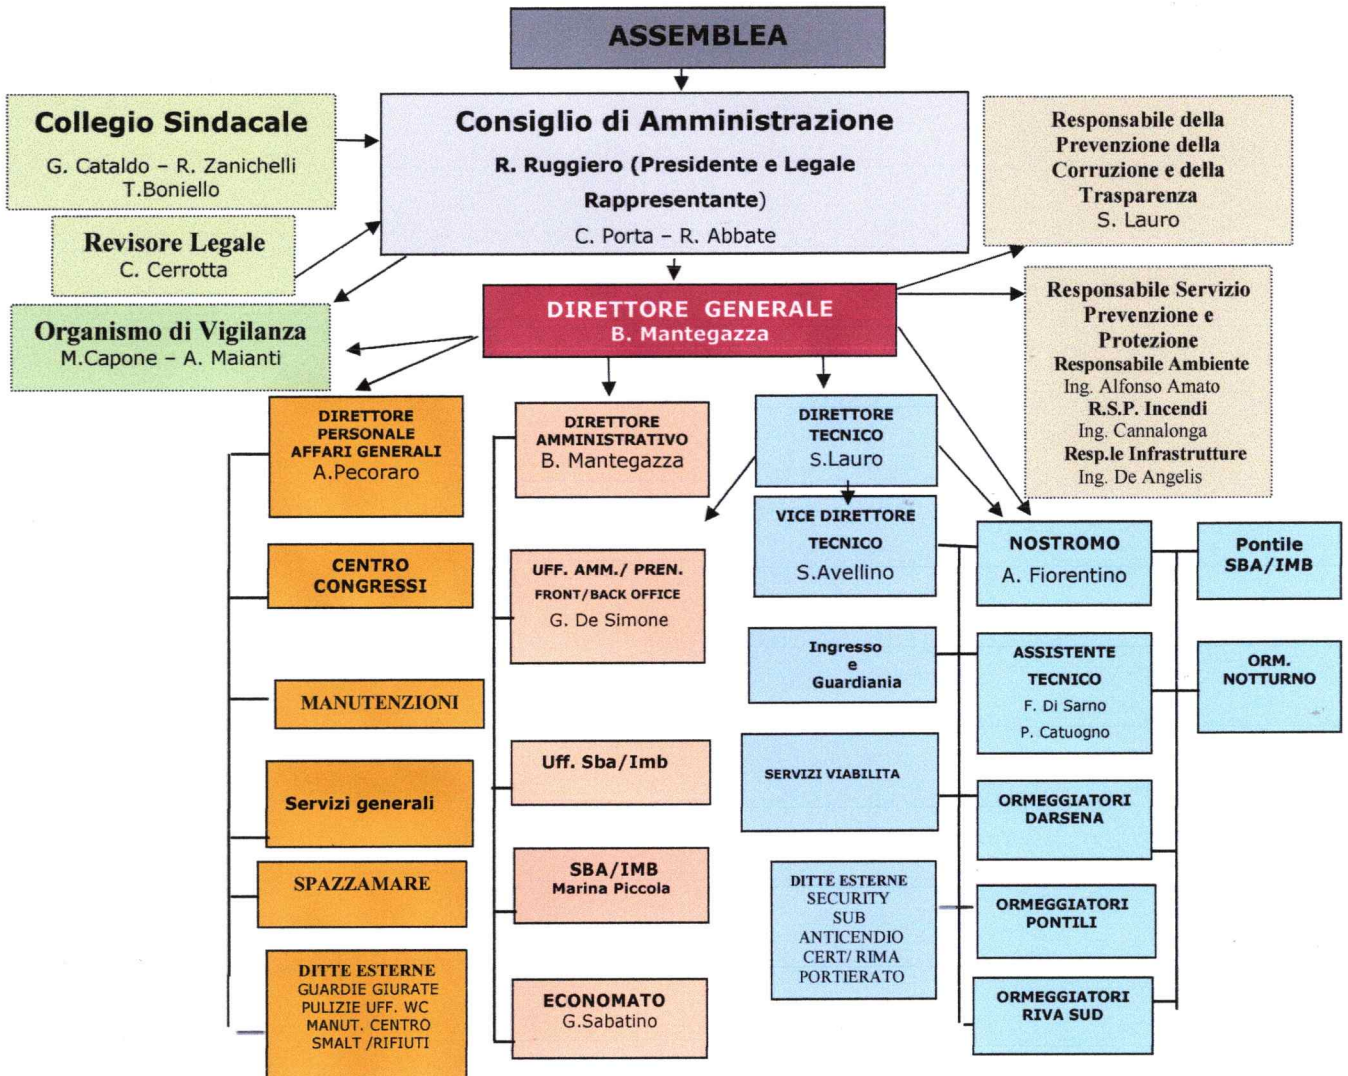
ASSEMBLEA

Collegio Sindacale
G. Cataldo – R. Zanichelli
T.Boniello

Consiglio di Amministrazione
R. Ruggiero (Presidente e Legale Rappresentante)
C. Porta – R. Abbate

Responsabile della Prevenzione della Corruzione e della Trasparenza
S. Lauro

Revisore Legale
C. Cerrotta

Organismo di Vigilanza
M.Capone – A. Maianti

DIRETTORE GENERALE
B. Mantegazza

Responsabile Servizio Prevenzione e Protezione
Responsabile Ambiente
Ing. Alfonso Amato
R.S.P. Incendi
Ing. Cannalonga
Resp.le Infrastrutture
Ing. De Angelis

DIRETTORE PERSONALE AFFARI GENERALI
A.Pecoraro

CENTRO CONGRESSI

MANUTENZIONI

Servizi generali

SPAZZAMARE

DITTE ESTERNE
GUARDIE GIURATE
PULIZIE UFF. WC
MANUT. CENTRO
SMALT /RIFIUTI

DIRETTORE AMMINISTRATIVO
B. Mantegazza

UFF. AMM./ PREN.
FRONT/BACK OFFICE
G. De Simone

Uff. Sba/Imb

SBA/IMB
Marina Piccola

ECONOMATO
G.Sabatino

DIRETTORE TECNICO
S.Lauro

VICE DIRETTORE TECNICO
S.Avellino

Ingresso e Guardiania

SERVIZI VIABILITA

DITTE ESTERNE
SECURITY
SUB
ANTICENDIO
CERT/ RIMA
PORTIERATO

NOSTROMO
A. Fiorentino

ASSISTENTE TECNICO
F. Di Sarno
P. Catuogno

ORMEGGIATORI DARSENA

ORMEGGIATORI PONTILI

ORMEGGIATORI RIVA SUD

Pontile SBA/IMB

ORM. NOTTURNO